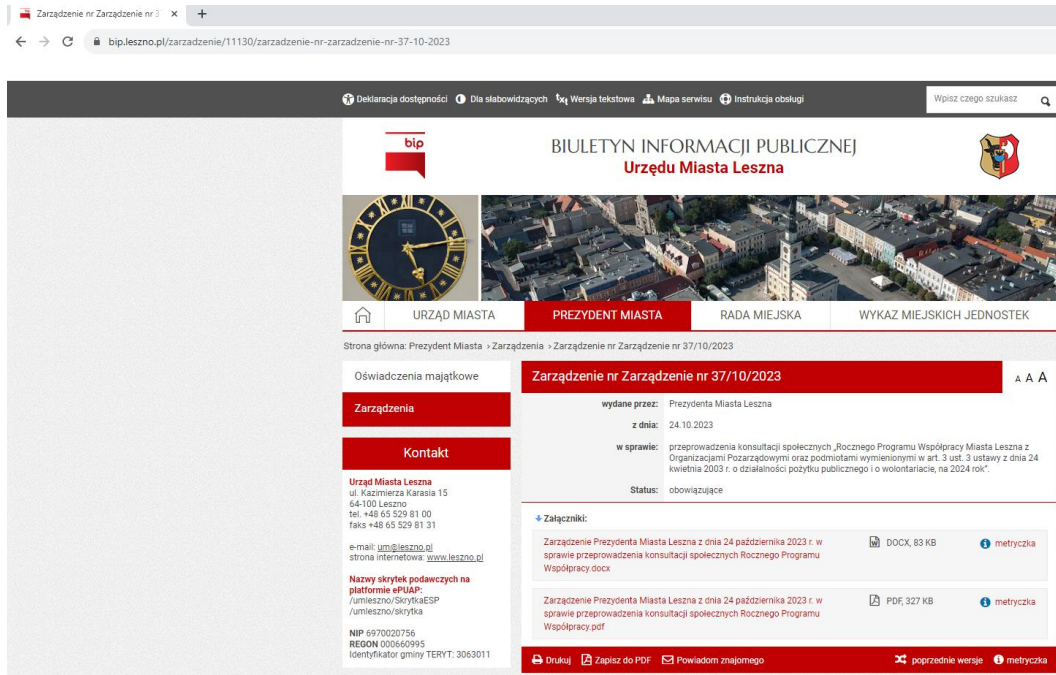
Zarządzenie nr Zarządzenie nr 3 ×

bip.leszno.pl/zarzadzenie/11130/zarzadzenie-nr-zarzadzenie-nr-37-10-2023

Deklaracja dostępności Dla słabowidzących Wersja tekstowa Mapa serwisu Instrukcja obsługi Wpisz czego szukasz

bip

BIULETYN INFORMACJI PUBLICZNEJ
Urzędu Miasta Leszna

URZĄD MIASTA PREZYDENT MIASTA RADA MIEJSKA WYKAZ MIEJSKICH JEDNOSTEK

Strona główna: Prezydent Miasta › Zarządzenia › Zarządzenie nr Zarządzenie nr 37/10/2023

Oświadczenia majątkowe

Zarządzenia

Kontakt

Urząd Miasta Leszna
ul. Kazimierza Karasia 15
64-100 Leszno
tel. +48 65 529 81 00
faks +48 65 529 81 31

e-mail: um@leszno.pl
strona internetowa: www.leszno.pl

Nazwy skrytek podawczych na platformie ePUAP:
/umleszno/SkrytkaESP
/umleszno/skrytka

NIP 6970020756
REGON 000660995
Identyfikator gminy TERYT: 3063011

Zarządzenie nr Zarządzenie nr 37/10/2023

A A A

| | |
|---|---|
| wydane przez: | Prezydenta Miasta Leszna |
| z dnia: | 24.10.2023 |
| w sprawie: | przeprowadzenia konsultacji społecznych „Rocznego Programu Współpracy Miasta Leszna z Organizacjami Pozarządowymi oraz podmiotami wymienionymi w art. 3 ust. 3 ustawy z dnia 24 kwietnia 2003 r. o działalności pożytku publicznego i o wolontariacie, na 2024 rok". |
| Status: | obowiązujące |

Załączniki:

Zarządzenie Prezydenta Miasta Leszna z dnia 24 października 2023 r. w sprawie przeprowadzenia konsultacji społecznych Rocznego Programu Współpracy.docx DOCX, 83 KB metryczka

Zarządzenie Prezydenta Miasta Leszna z dnia 24 października 2023 r. w sprawie przeprowadzenia konsultacji społecznych Rocznego Programu Współpracy.pdf PDF, 327 KB metryczka

Drukuj Zapisz do PDF Powiadom znajomego poprzednie wersje metryczka